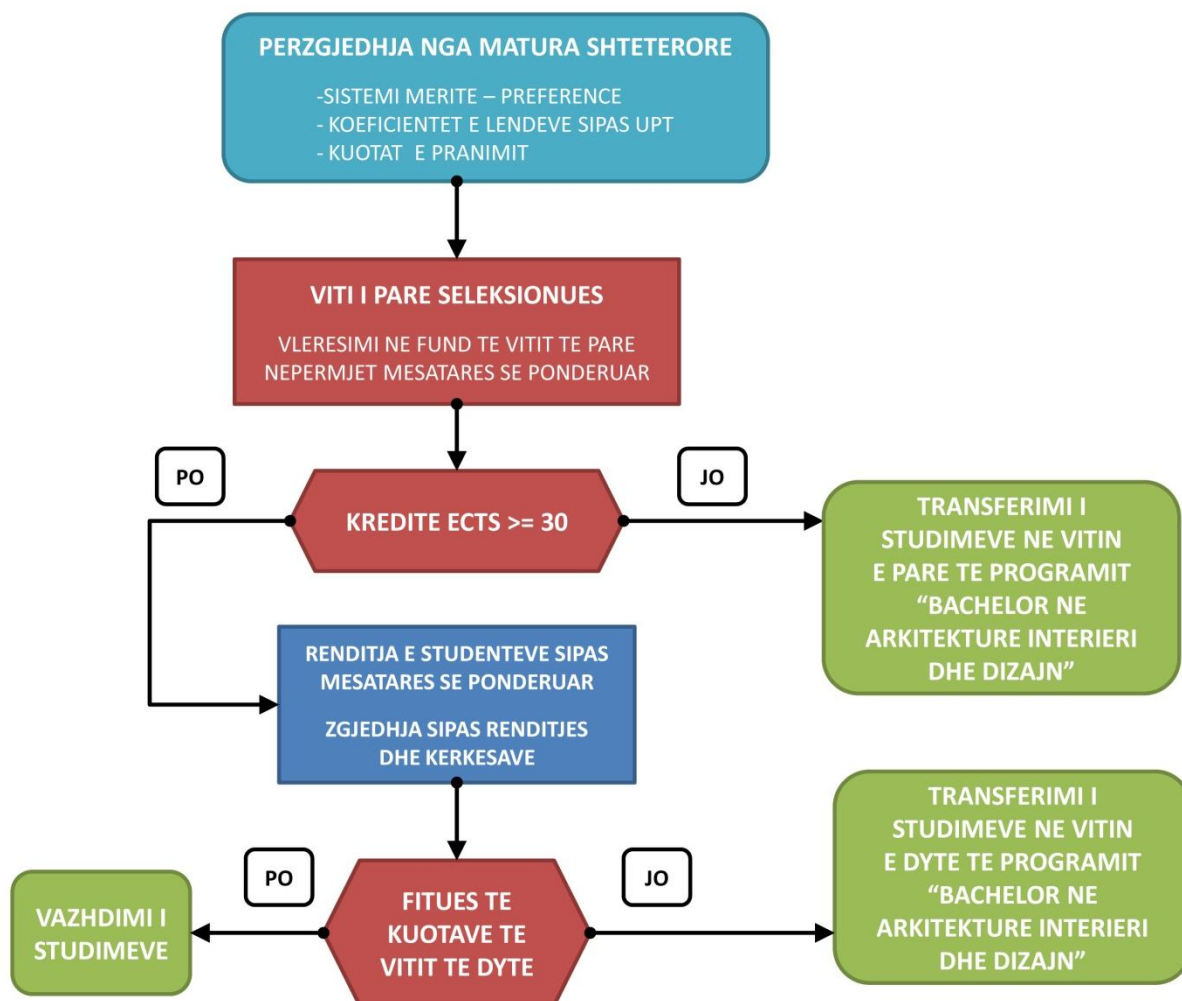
PERZGJEDHJA NGA MATURA SHTETERORE

-SISTEMI MERITE – PREFERENCE
- KOEFICIENTET E LENDEVE SIPAS UPT
- KUOTAT E PRANIMIT

VITI I PARE SELEKSIONUES

VLERESIMI NE FUND TE VITIT TE PARE NEPERMJET MESATARES SE PONDERUAR

PO

JO

KREDITE ECTS >= 30

TRANSFERIMI I STUDIMEVE NE VITIN E PARE TE PROGRAMIT "BACHELOR NE ARKITEKTURE INTERIERI DHE DIZAJN"

RENDITJA E STUDENTEVE SIPAS MESATARES SE PONDERUAR

ZGJEDHJA SIPAS RENDITJES DHE KERKESAVE

TRANSFERIMI I STUDIMEVE NE VITIN E DYTE TE PROGRAMIT "BACHELOR NE ARKITEKTURE INTERIERI DHE DIZAJN"

PO

JO

VAZHDIMI I STUDIMEVE

FITUES TE KUOTAVE TE VITIT TE DYTE